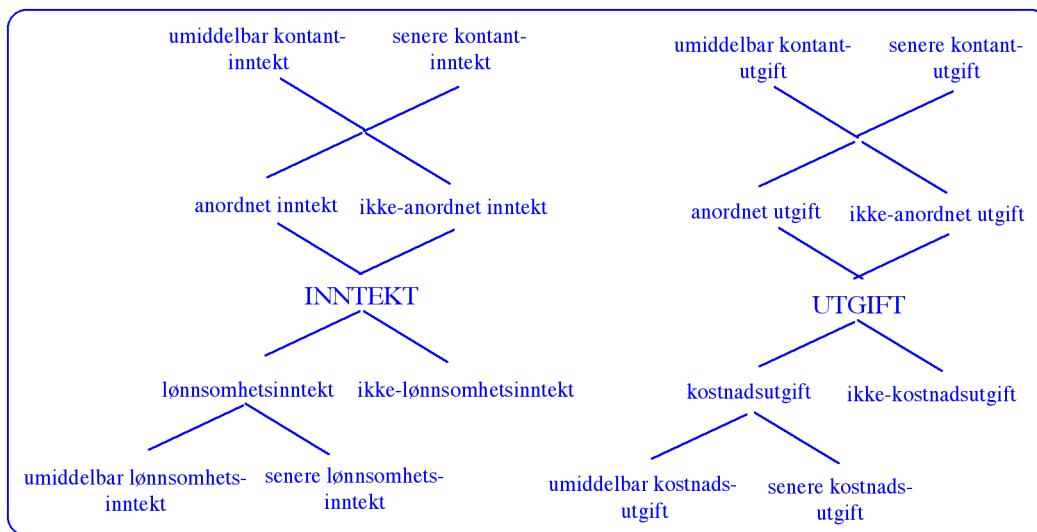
umiddelbar kontantinntekt

senere kontantinntekt

anordnet inntekt

ikke-anordnet inntekt

INNTEKT

lønnsomhetsinntekt

ikke-lønnsomhetsinntekt

umiddelbar lønnsomhetsinntekt

senere lønnsomhetsinntekt

umiddelbar kontantutgift

senere kontantutgift

anordnet utgift

ikke-anordnet utgift

UTGIFT

kostnadsutgift

ikke-kostnadsutgift

umiddelbar kostnadsutgift

senere kostnadsutgift